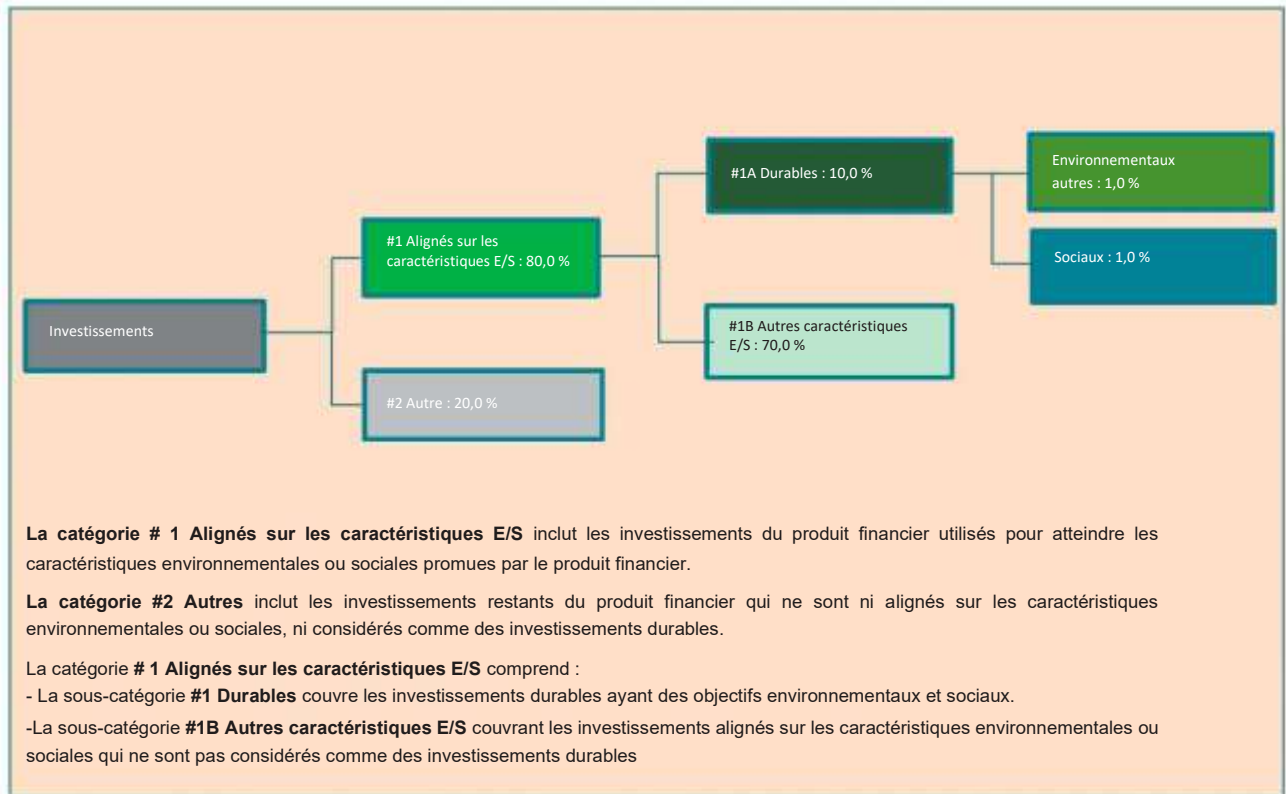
Investissements

#1 Alignés sur les caractéristiques E/S : 80,0 %

#2 Autre : 20,0 %

#1A Durables : 10,0 %

#1B Autres caractéristiques E/S : 70,0 %

Environnementaux autres : 1,0 %

Sociaux : 1,0 %

**La catégorie # 1 Alignés sur les caractéristiques E/S** inclut les investissements du produit financier utilisés pour atteindre les caractéristiques environnementales ou sociales promues par le produit financier.

**La catégorie #2 Autres** inclut les investissements restants du produit financier qui ne sont ni alignés sur les caractéristiques environnementales ou sociales, ni considérés comme des investissements durables.

La catégorie **# 1 Alignés sur les caractéristiques E/S** comprend :
- La sous-catégorie **#1 Durables** couvre les investissements durables ayant des objectifs environnementaux et sociaux.
-La sous-catégorie **#1B Autres caractéristiques E/S** couvrant les investissements alignés sur les caractéristiques environnementales ou sociales qui ne sont pas considérés comme des investissements durables